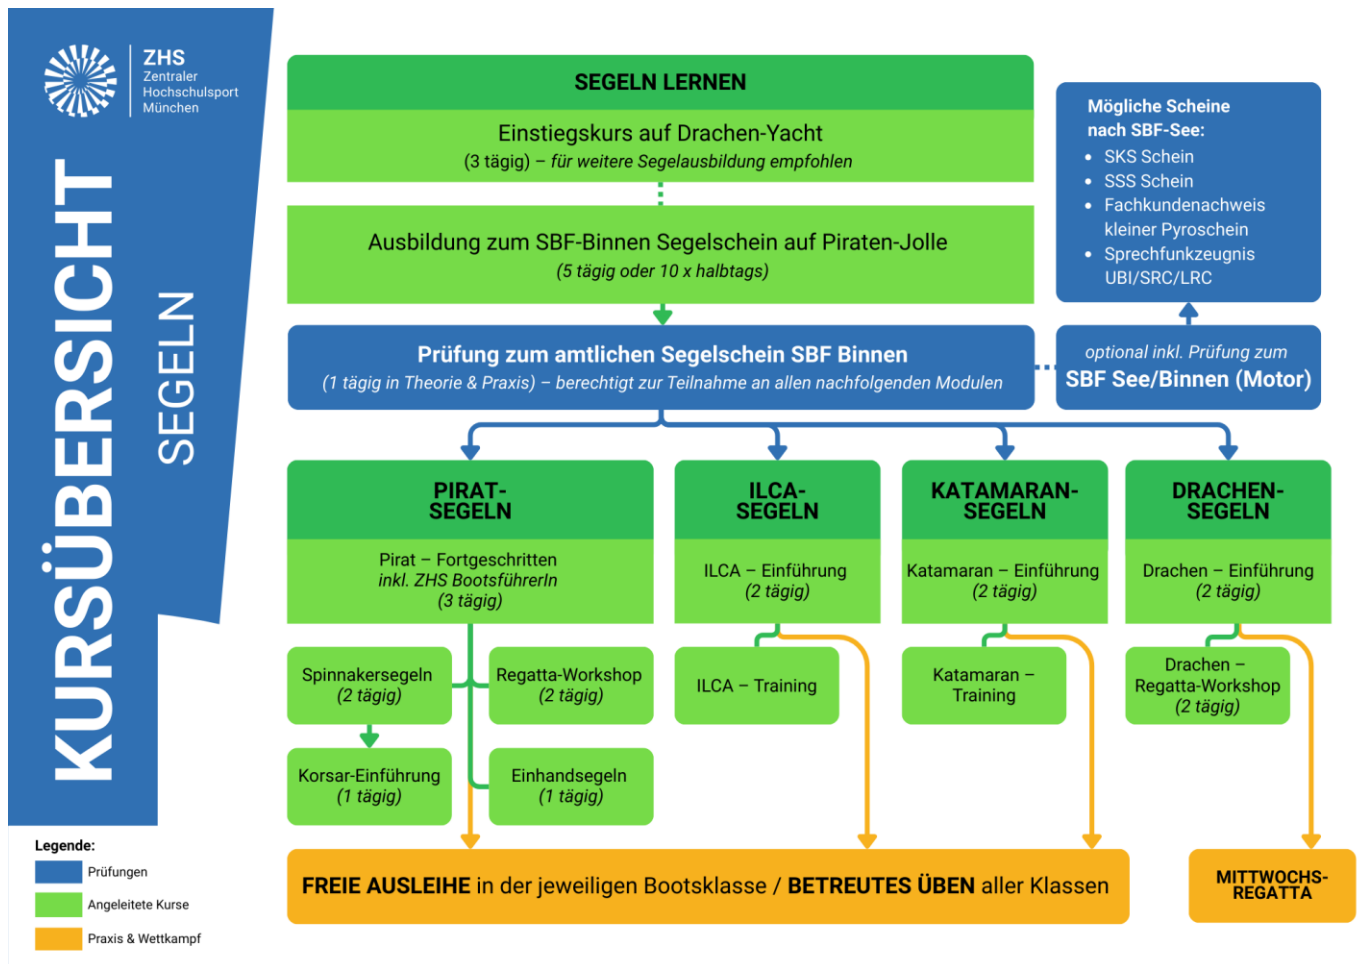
ZHS
Zentraler Hochschulsport München

KURSÜBERSICHT
SEGELN

SEGELN LERNEN

Einstiegskurs auf Drachen-Yacht
(3 tägig) – für weitere Segelausbildung empfohlen

Ausbildung zum SBF-Binnen Segelschein auf Piraten-Jolle
(5 tägig oder 10 x halbtags)

Mögliche Scheine nach SBF-See:
- SKS Schein
- SSS Schein
- Fachkundenachweis kleiner Pyroschein
- Sprechfunkzeugnis UBI/SRC/LRC

Prüfung zum amtlichen Segelschein SBF Binnen
(1 tägig in Theorie & Praxis) – berechtigt zur Teilnahme an allen nachfolgenden Modulen

optional inkl. Prüfung zum
SBF See/Binnen (Motor)

PIRAT-SEGELN
Pirat – Fortgeschritten
inkl. ZHS BootsführerIn
(3 tägig)

ILCA-SEGELN
ILCA – Einführung
(2 tägig)

KATAMARAN-SEGELN
Katamaran – Einführung
(2 tägig)

DRACHEN-SEGELN
Drachen – Einführung
(2 tägig)

Spinnakersegeln
(2 tägig)

Regatta-Workshop
(2 tägig)

ILCA – Training

Katamaran – Training

Drachen – Regatta-Workshop
(2 tägig)

Korsar-Einführung
(1 tägig)

Einhandsegeln
(1 tägig)

Legende:
Prüfungen
Angeleitete Kurse
Praxis & Wettkampf

FREIE AUSLEIHE in der jeweiligen Bootsklasse / BETREUTES ÜBEN aller Klassen

MITTWOCHS-REGATTA